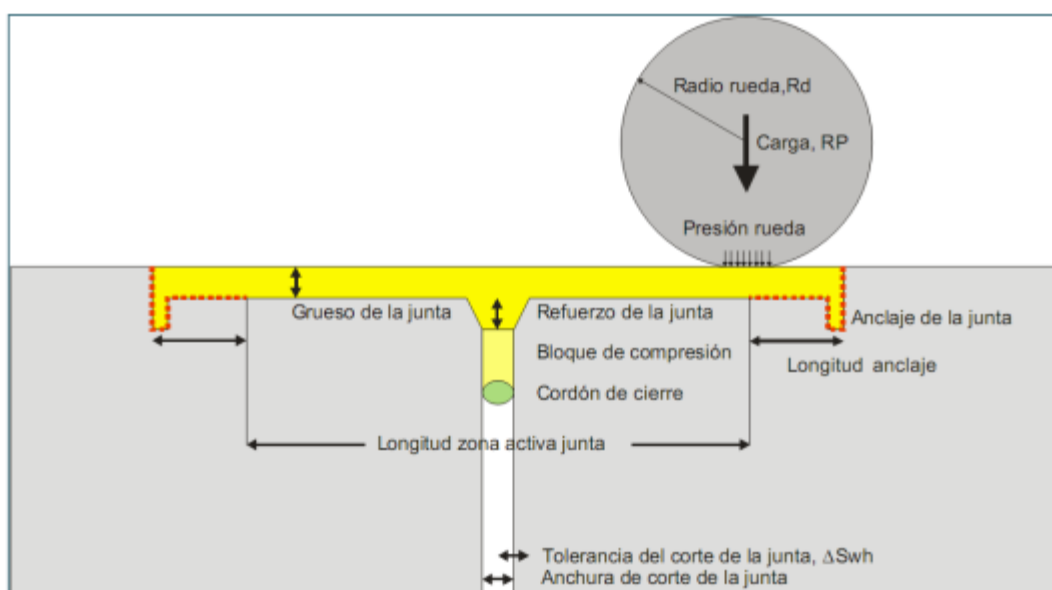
Radio rueda,Rd

Carga, RP

Presión rueda

Grueso de la junta

Refuerzo de la junta

Anclaje de la junta

Bloque de compresión

Longitud anclaje

Cordón de cierre

Longitud zona activa junta

Tolerancia del corte de la junta, ΔSwh

Anchura de corte de la junta